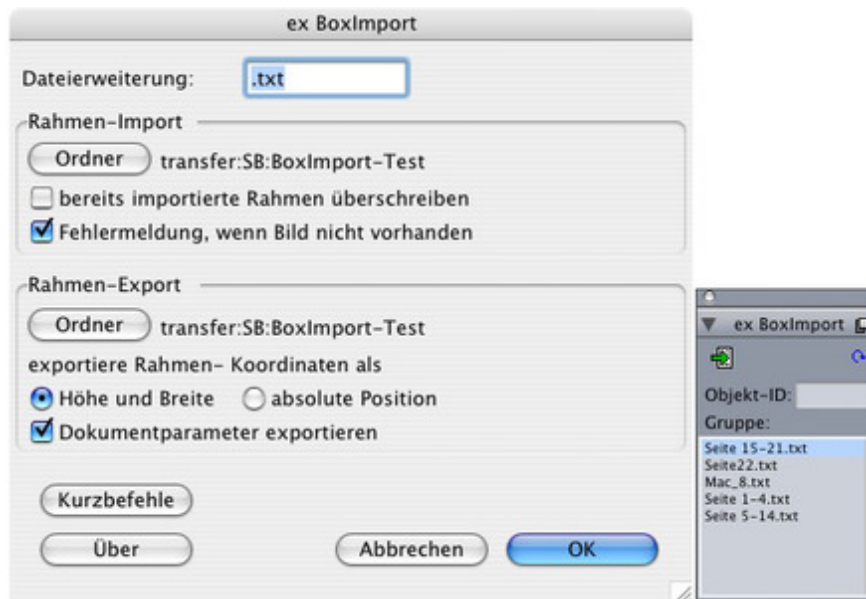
ex BoxImport

Dateierweiterung: .txt

Rahmen-Import

Ordner transfer:SB:BoxImport-Test

bereits importierte Rahmen überschreiben

Fehlermeldung, wenn Bild nicht vorhanden

Rahmen-Export

Ordner transfer:SB:BoxImport-Test

exportiere Rahmen- Koordinaten als

Höhe und Breite absolute Position

Dokumentparameter exportieren

Kurzbefehle

Über

Abbrechen

OK

ex BoxImport

Objekt-ID:

Gruppe:

Seite 15-21.txt
Seite22.txt
Mac_8.txt
Seite 1-4.txt
Seite 5-14.txt